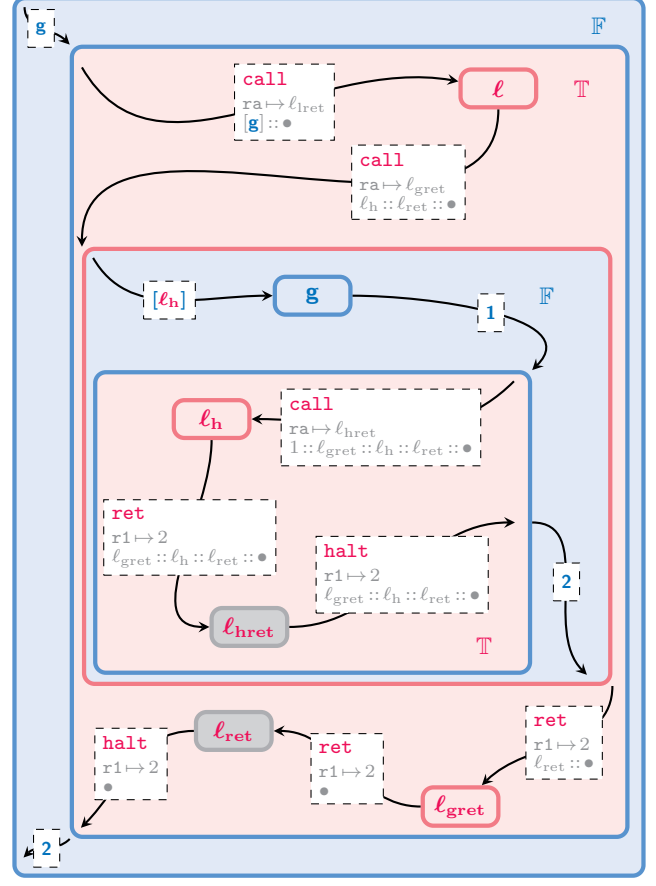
g

$\mathbb{F}$

call
ra $\mapsto \ell_{\text{lret}}$
[g] :: ●

$\ell$

$\mathbb{T}$

call
ra $\mapsto \ell_{\text{gret}}$
$\ell_{\text{h}} :: \ell_{\text{ret}} ::$ ●

[$\ell_{\text{h}}$]

g

1

$\mathbb{F}$

$\ell_{\text{h}}$

call
ra $\mapsto \ell_{\text{hret}}$
$1 :: \ell_{\text{gret}} :: \ell_{\text{h}} :: \ell_{\text{ret}} ::$ ●

ret
r1 $\mapsto 2$
$\ell_{\text{gret}} :: \ell_{\text{h}} :: \ell_{\text{ret}} ::$ ●

halt
r1 $\mapsto 2$
$\ell_{\text{gret}} :: \ell_{\text{h}} :: \ell_{\text{ret}} ::$ ●

2

$\ell_{\text{hret}}$

$\mathbb{T}$

ret
r1 $\mapsto 2$
$\ell_{\text{ret}} ::$ ●

halt
r1 $\mapsto 2$
●

$\ell_{\text{ret}}$

ret
r1 $\mapsto 2$
●

$\ell_{\text{gret}}$

2